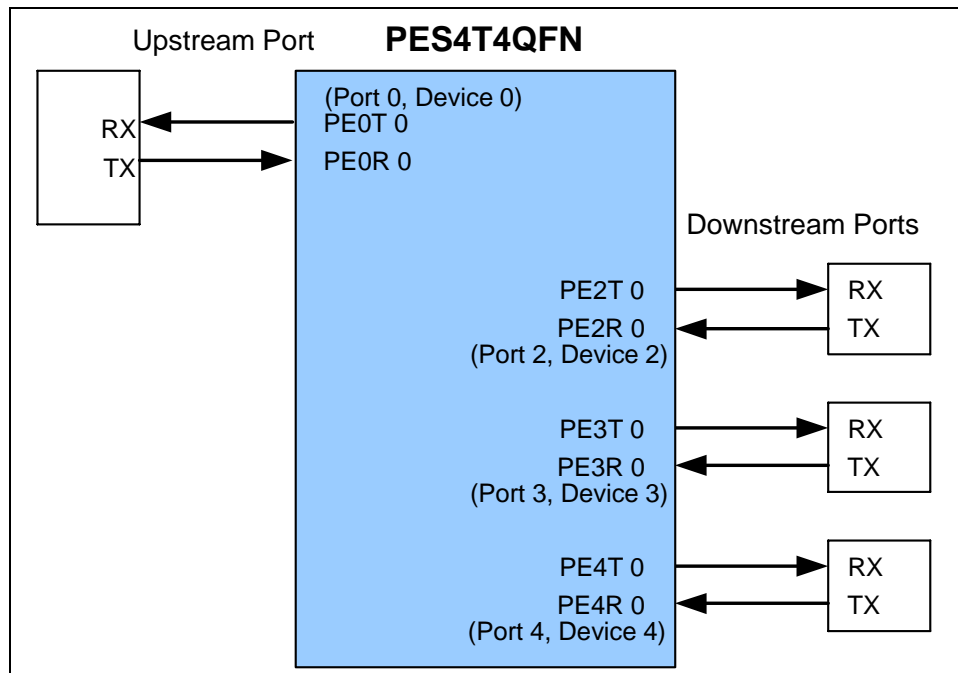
Upstream Port

PES4T4QFN

RX
TX

(Port 0, Device 0)
PE0T 0
PE0R 0

Downstream Ports

PE2T 0
PE2R 0
(Port 2, Device 2)

RX
TX

PE3T 0
PE3R 0
(Port 3, Device 3)

RX
TX

PE4T 0
PE4R 0
(Port 4, Device 4)

RX
TX